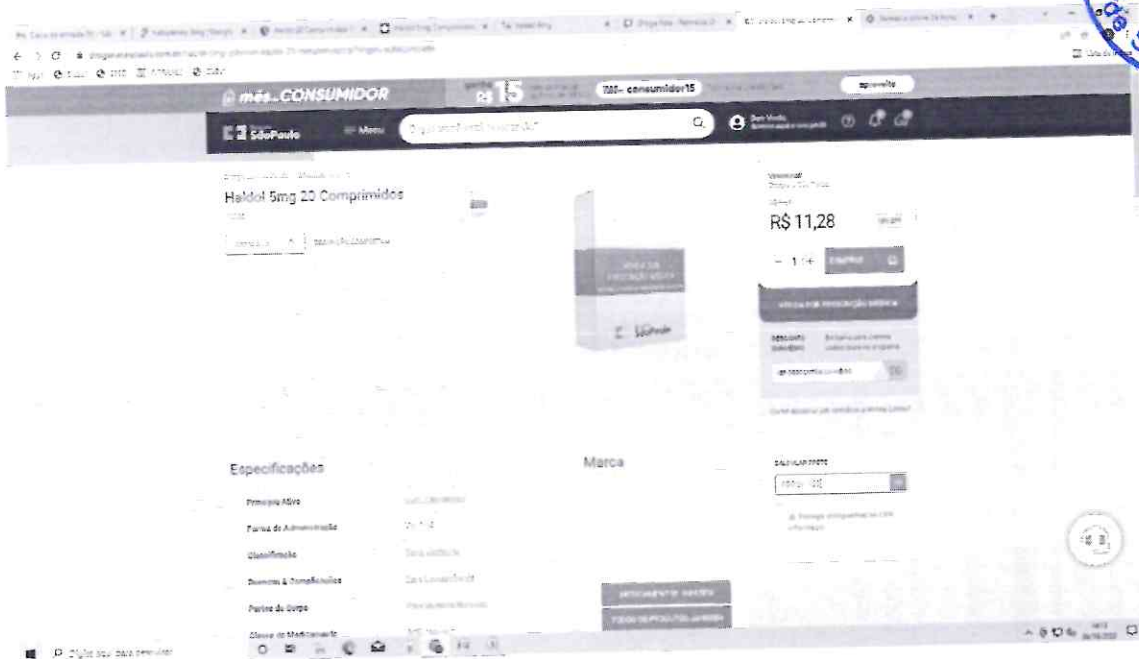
mês_CONSUMIDOR

R$ 15

TMR- consumidor15

aproveite

São Paulo

Menu

Haldol 5mg 20 Comprimidos

R$ 11,28

- 1 +

Especificações

Marca

Princípio Ativo

Forma de Administração

Classificação

Doenças & Complicações

Partes do Corpo

Classe do Medicamento

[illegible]